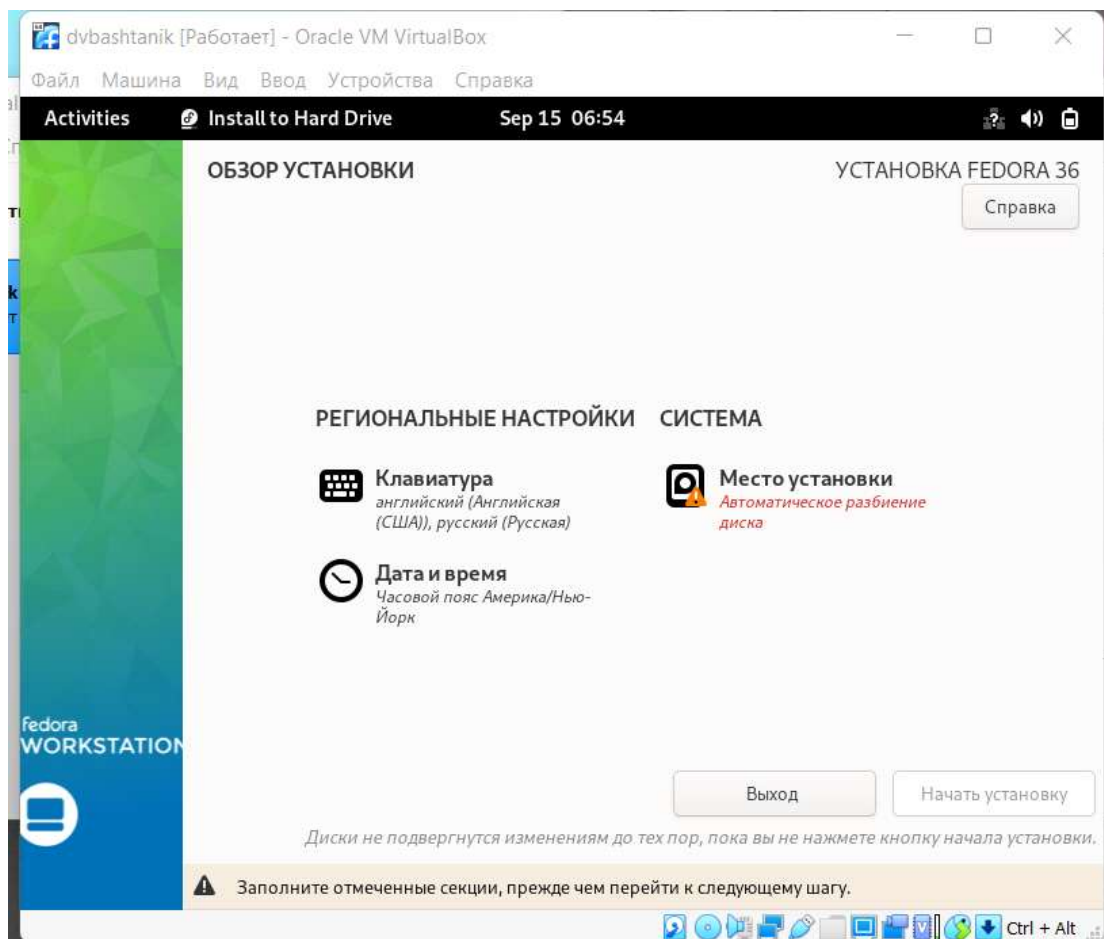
dvbashtanik [Работает] - Oracle VM VirtualBox

Файл Машина Вид Ввод Устройства Справка

Activities Install to Hard Drive Sep 15 06:54

ОБЗОР УСТАНОВКИ

УСТАНОВКА FEDORA 36

Справка

РЕГИОНАЛЬНЫЕ НАСТРОЙКИ

Клавиатура
английский (Английская (США)), русский (Русская)

Дата и время
Часовой пояс Америка/Нью-Йорк

СИСТЕМА

Место установки
Автоматическое разбиение диска

fedora
WORKSTATION

Выход

Начать установку

Диски не подвергнутся изменениям до тех пор, пока вы не нажмете кнопку начала установки.

Заполните отмеченные секции, прежде чем перейти к следующему шагу.

Ctrl + Alt